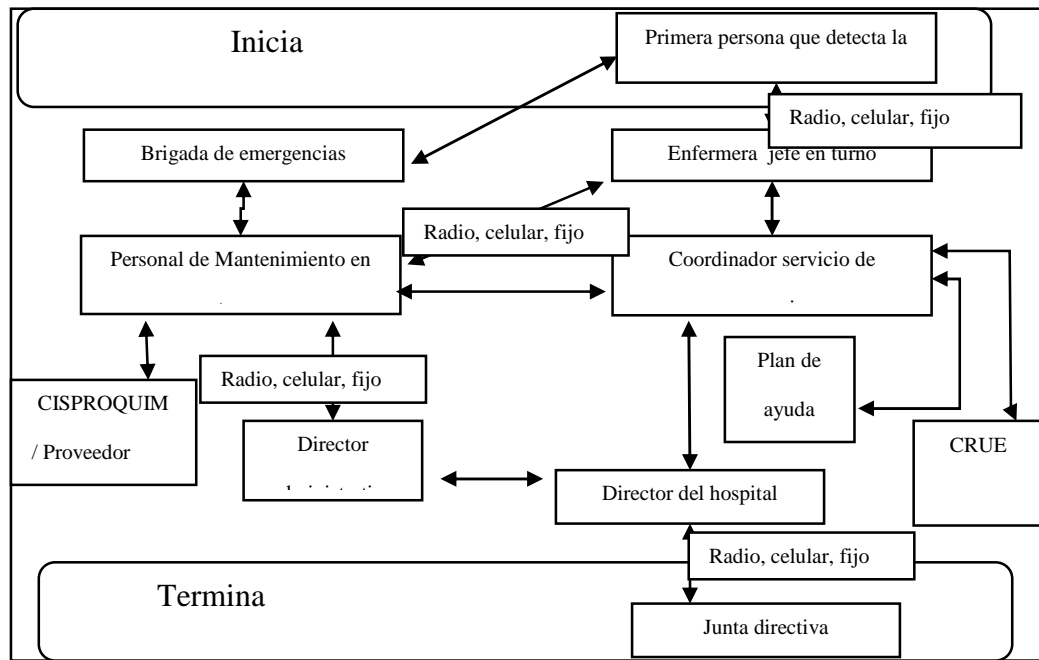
Inicia

Primera persona que detecta la

Radio, celular, fijo

Brigada de emergencias

Enfermera jefe en turno

Radio, celular, fijo

Personal de Mantenimiento en

Coordinador servicio de

Plan de ayuda

Radio, celular, fijo

CISPROQUIM / Proveedor

Director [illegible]

Director del hospital

CRUE

Radio, celular, fijo

Termina

Junta directiva